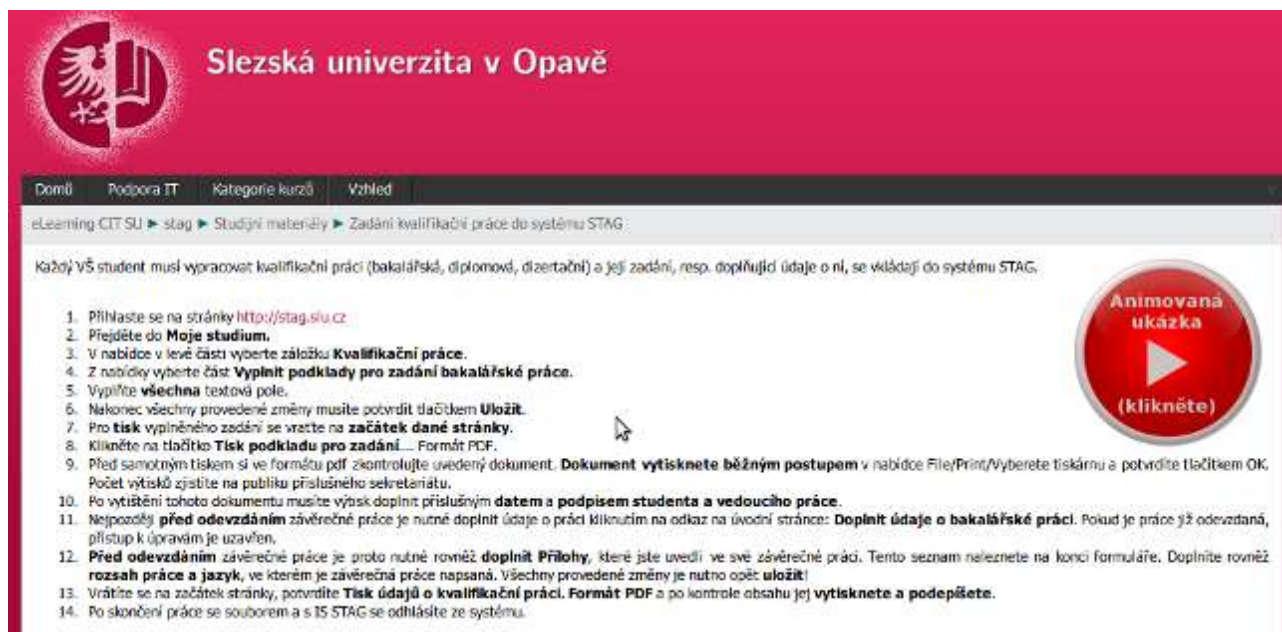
Slezská univerzita v Opavě

Domů Podpora IT Kategorie kurzů Vzhled

eLearning CIT SU ► stag ► Studijní materiály ► Zadání kvalifikační práce do systému STAG

Každý VŠ student musí vypracovat kvalifikační práci (bakalářská, diplomová, dizertační) a její zadání, resp. doplňující údaje o ní, se vkládají do systému STAG.

Animovaná ukázka (klikněte)

1. Přihlaste se na stránky http://stag.slu.cz
2. Přejděte do Moje studium.
3. V nabídce v levé části vyberte záložku Kvalifikační práce.
4. Z nabídky vyberte část Vyplnit podklady pro zadání bakalářské práce.
5. Vyplňte všechna textová pole.
6. Nakonec všechny provedené změny musíte potvrdit tlačítkem Uložit.
7. Pro tisk vyplněného zadání se vraťte na začátek dané stránky.
8. Klikněte na tlačítko Tisk podkladu pro zadání.... Formát PDF.
9. Před samotným tiskem si ve formátu pdf zkontrolujte uvedený dokument. Dokument vytisknete běžným postupem v nabídce File/Print/Vyberete tiskárnu a potvrdíte tlačítkem OK. Počet výtisků zjistíte na publiku příslušného sekretariátu.
10. Po vytištění tohoto dokumentu musíte výtisk doplnit příslušným datem a podpisem studenta a vedoucího práce.
11. Nejpozději před odevzdáním závěrečné práce je nutné doplnit údaje o práci kliknutím na odkaz na úvodní stránce: Doplnit údaje o bakalářské práci. Pokud je práce již odevzdaná, přístup k úpravám je uzavřen.
12. Před odevzdáním závěrečné práce je proto nutné rovněž doplnit Přílohy, které jste uvedli ve své závěrečné práci. Tento seznam naleznete na konci formuláře. Doplníte rovněž rozsah práce a jazyk, ve kterém je závěrečná práce napsaná. Všechny provedené změny je nutno opět uložit!
13. Vrátíte se na začátek stránky, potvrdíte Tisk údajů o kvalifikační práci. Formát PDF a po kontrole obsahu jej vytisknete a podepíšete.
14. Po skončení práce se souborem a s IS STAG se odhlásíte ze systému.